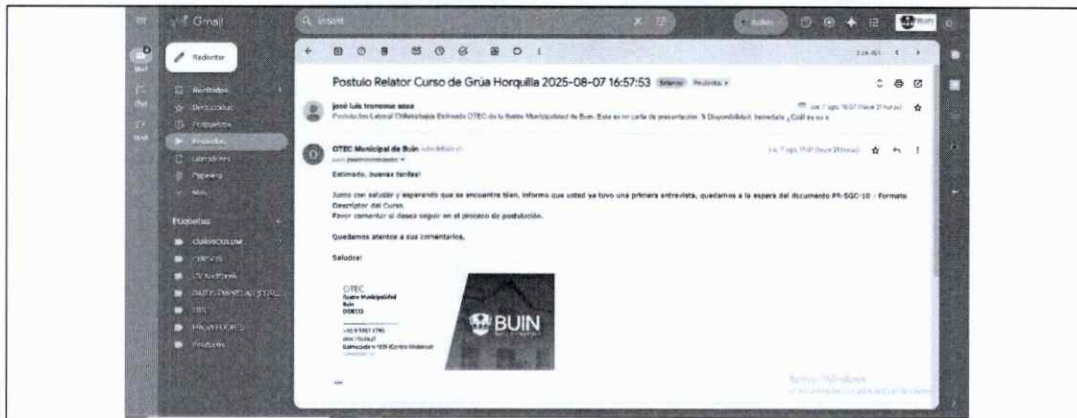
Gmail

Redactar

Recibidos
Destacados
Pospuestos
Enviados
Borradores
Papelera
Más

Etiquetas

CURRICULUM
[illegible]
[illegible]
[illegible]
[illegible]
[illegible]
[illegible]

Postulo Relator Curso de Grúa Horquilla 2025-08-07 16:57:53 Externo Recibidos ×

josé luis troncoso sosa
Postulación Laboral Chiletrabaja Estimado OTEC de la Ilustre Municipalidad de Buin. Esta es mi carta de presentación. 5 Disponibilidad: Inmediata ¿Cuál es su s

OTEC Municipal de Buin
para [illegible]

Estimado, buenas tardes!

Junto con saludar y esperando que se encuentre bien, informo que usted ya tuvo una primera entrevista, quedamos a la espera del documento PR-SGC-10 - Formato Descriptor del Curso.
Favor comentar si desea seguir en el proceso de postulación.

Quedamos atentos a sus comentarios.

Saludos!

OTEC
Ilustre Municipalidad
Buin
DIDECO

BUIN

Activar Windows